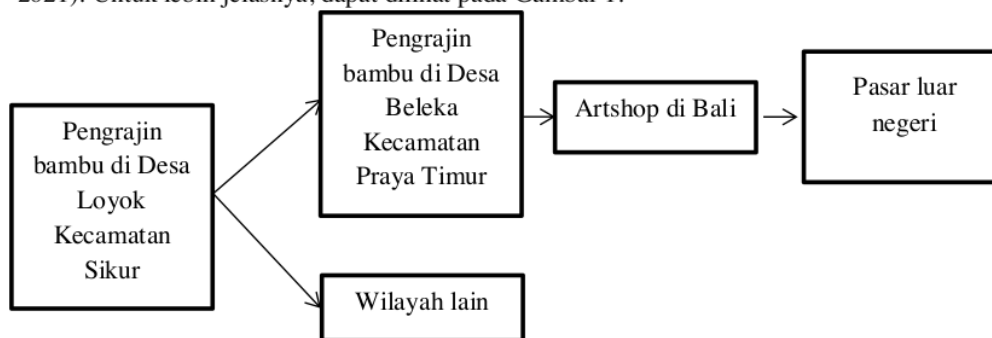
2021). Untuk lebih jelasnya, dapat dilihat pada Gambar 1.

Pengrajin bambu di Desa Loyok Kecamatan Sikur

Pengrajin bambu di Desa Beleka Kecamatan Praya Timur

Artshop di Bali

Pasar luar negeri

Wilayah lain